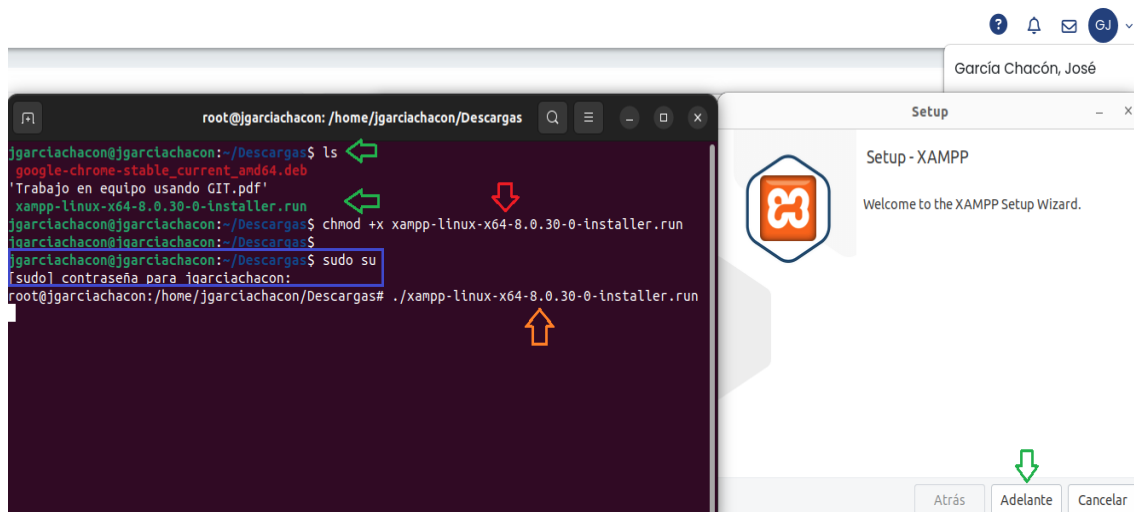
GJ

García Chacón, José

root@jgarciachacon: /home/jgarciachacon/Descargas

jgarciachacon@jgarciachacon:~/Descargas$ ls
google-chrome-stable_current_amd64.deb
'Trabajo en equipo usando GIT.pdf'
xampp-linux-x64-8.0.30-0-installer.run
jgarciachacon@jgarciachacon:~/Descargas$ chmod +x xampp-linux-x64-8.0.30-0-installer.run
jgarciachacon@jgarciachacon:~/Descargas$
jgarciachacon@jgarciachacon:~/Descargas$ sudo su
[sudo] contraseña para jgarciachacon:
root@jgarciachacon:/home/jgarciachacon/Descargas# ./xampp-linux-x64-8.0.30-0-installer.run

Setup

Setup - XAMPP

Welcome to the XAMPP Setup Wizard.

Atrás
Adelante
Cancelar